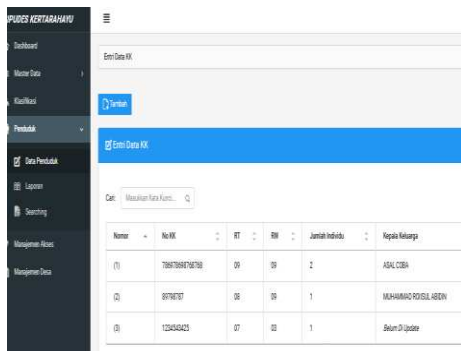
SIPUDES KERTARAHAYU

Dashboard

Master Data

Klasifikasi

Penduduk

Data Penduduk

Laporan

Searching

Manajemen Akses

Manajemen Desa

Entri Data KK

Tambah

Entri Data KK

Cari: Masukkan Kata Kunci... Q

| Nomor | No KK | RT | RW | Jumlah Individu | Kepala Keluarga |
|---|---|---|---|---|---|
| (1) | 7868786987986788 | 09 | 09 | 2 | ASAL COBA |
| (2) | 89798787 | 08 | 09 | 1 | MUHAMMAD ROISUL ABIDIN |
| (3) | 1234343423 | 07 | 03 | 1 | Belum Di Update |